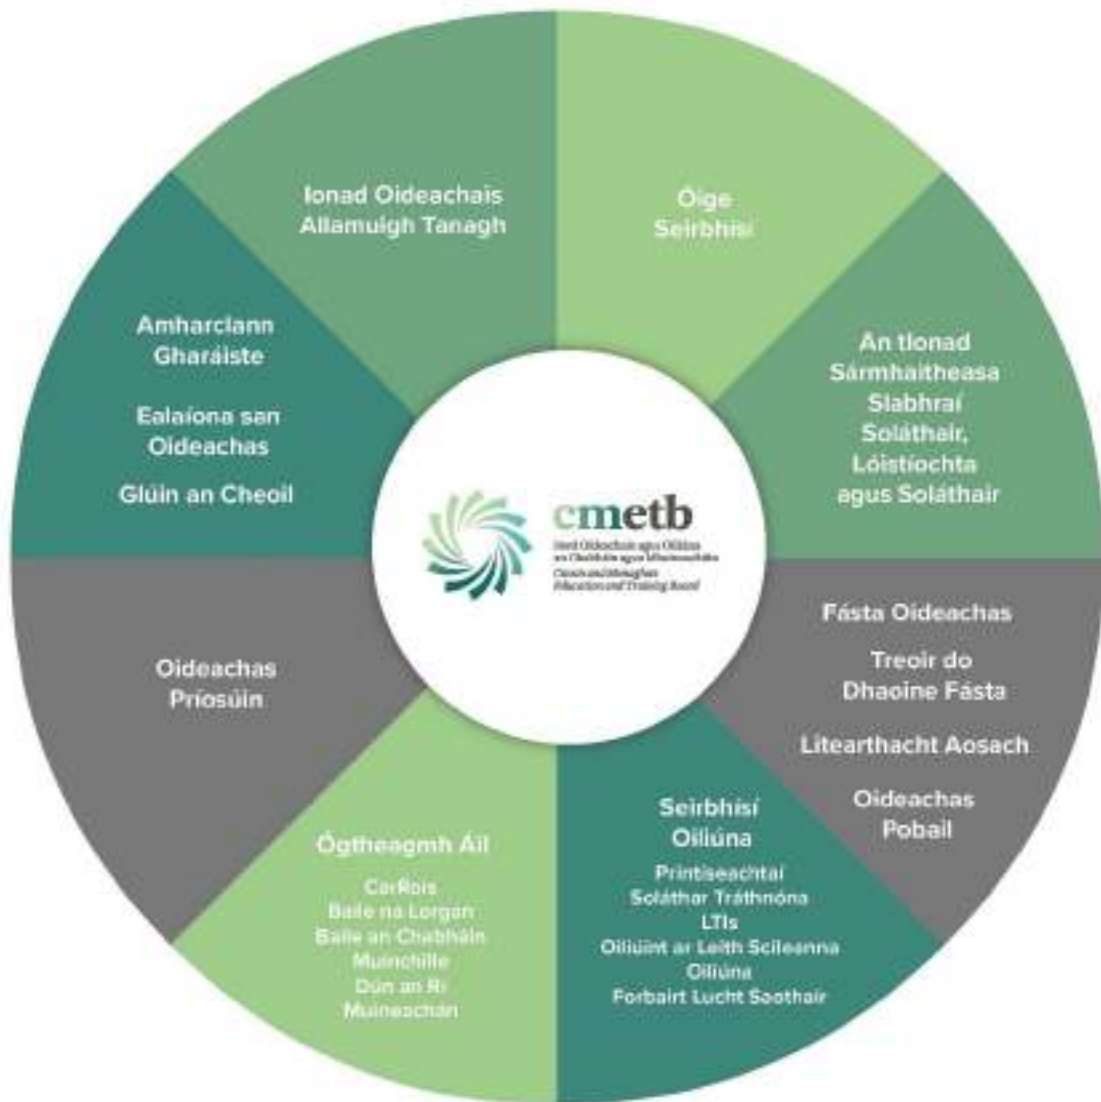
Ionad Oideachais Allamuigh Tanagh

Óige Seirbhísí

An tIonad Sármhaitheasa Slabhraí Soláthair, Lóistíochta agus Soláthair

Fásta Oideachas

Treoir do Dhaoine Fásta

Litearthacht Aosach

Oideachas Pobail

Seirbhísí Oiliúna

Printíseachtaí
Soláthar Tráthnóna
LTIs
Oiliúint ar Leith Scileanna Oiliúna
Forbairt Lucht Saothair

Ógtheagmh Áil

CarRois
Baile na Lorgan
Baile an Chabháin
Muinchille
Dún an Rí
Muineachán

Oideachas Príosúin

Amharclann Gharáiste

Ealaíona san Oideachas

Glúin an Cheoil

cmetb
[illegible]
Cavan and Monaghan Education and Training Board